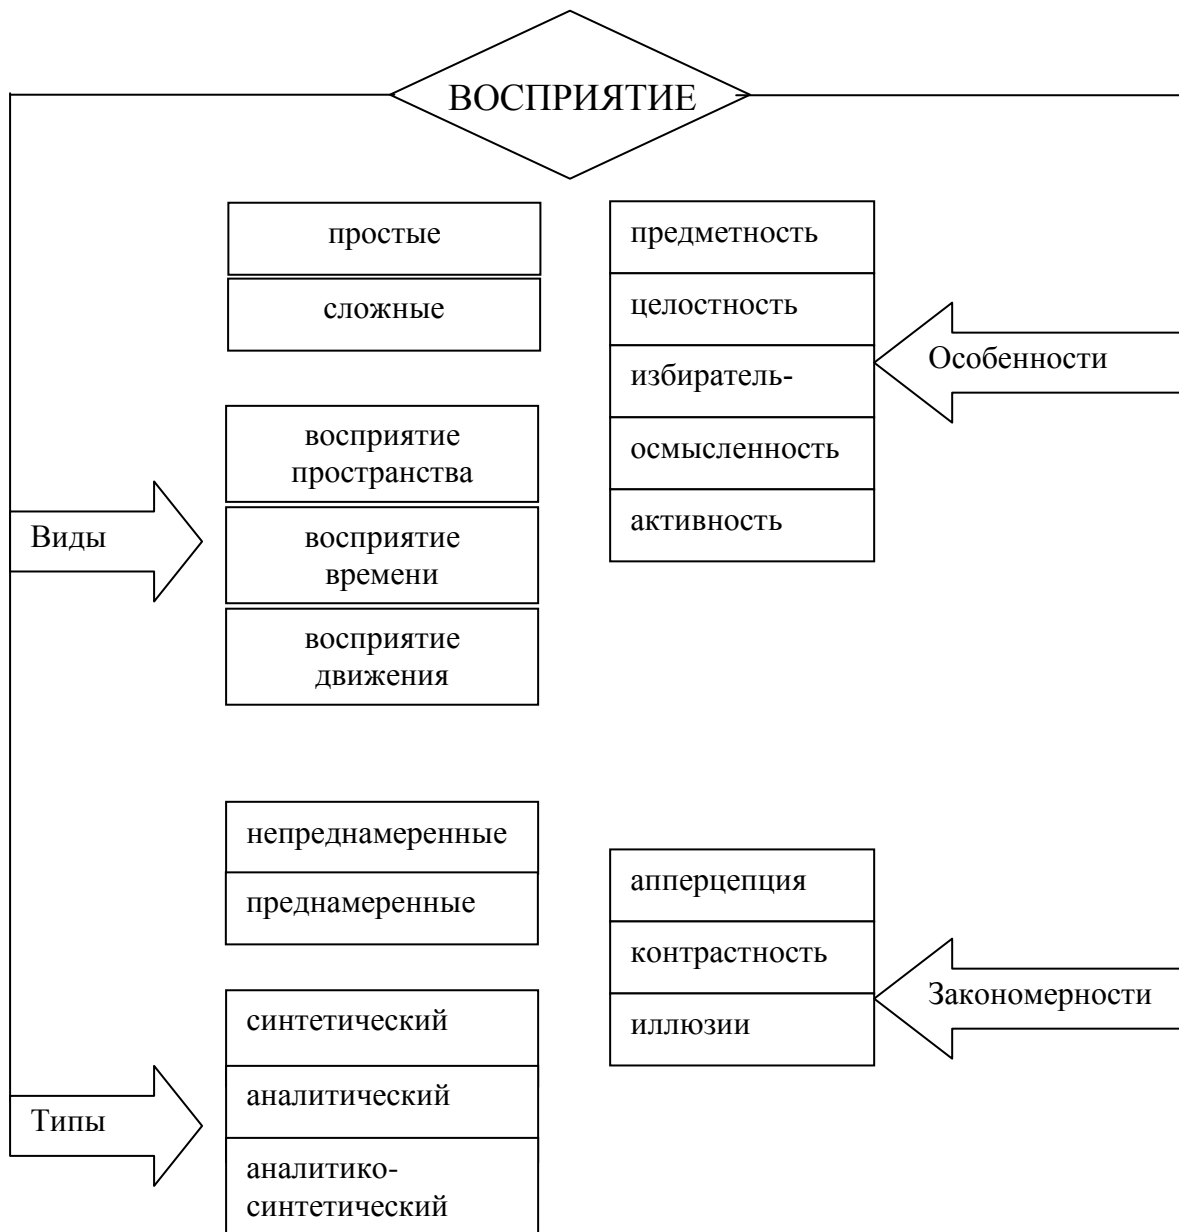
ВОСПРИЯТИЕ

простые
сложные

предметность
целостность
избиратель-
осмысленность
активность

Особенности

Виды

восприятие пространства
восприятие времени
восприятие движения

непреднамеренные
преднамеренные

апперцепция
контрастность
иллюзии

Закономерности

синтетический
аналитический
аналитико-синтетический

Типы